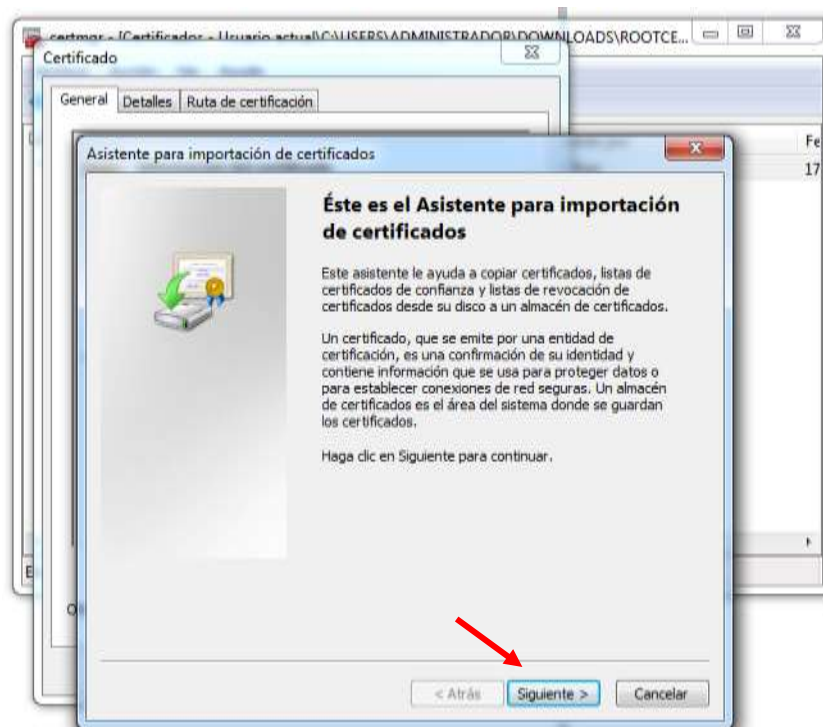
certmgr - [Certificados - Usuario actual\C:\USERS\ADMINISTRADOR\DOWNLOADS\ROOTCE...

Certificado

General | Detalles | Ruta de certificación

Fe

17

Asistente para importación de certificados

Éste es el Asistente para importación de certificados

Este asistente le ayuda a copiar certificados, listas de certificados de confianza y listas de revocación de certificados desde su disco a un almacén de certificados.

Un certificado, que se emite por una entidad de certificación, es una confirmación de su identidad y contiene información que se usa para proteger datos o para establecer conexiones de red seguras. Un almacén de certificados es el área del sistema donde se guardan los certificados.

Haga clic en Siguiente para continuar.

< Atrás | Siguiente > | Cancelar